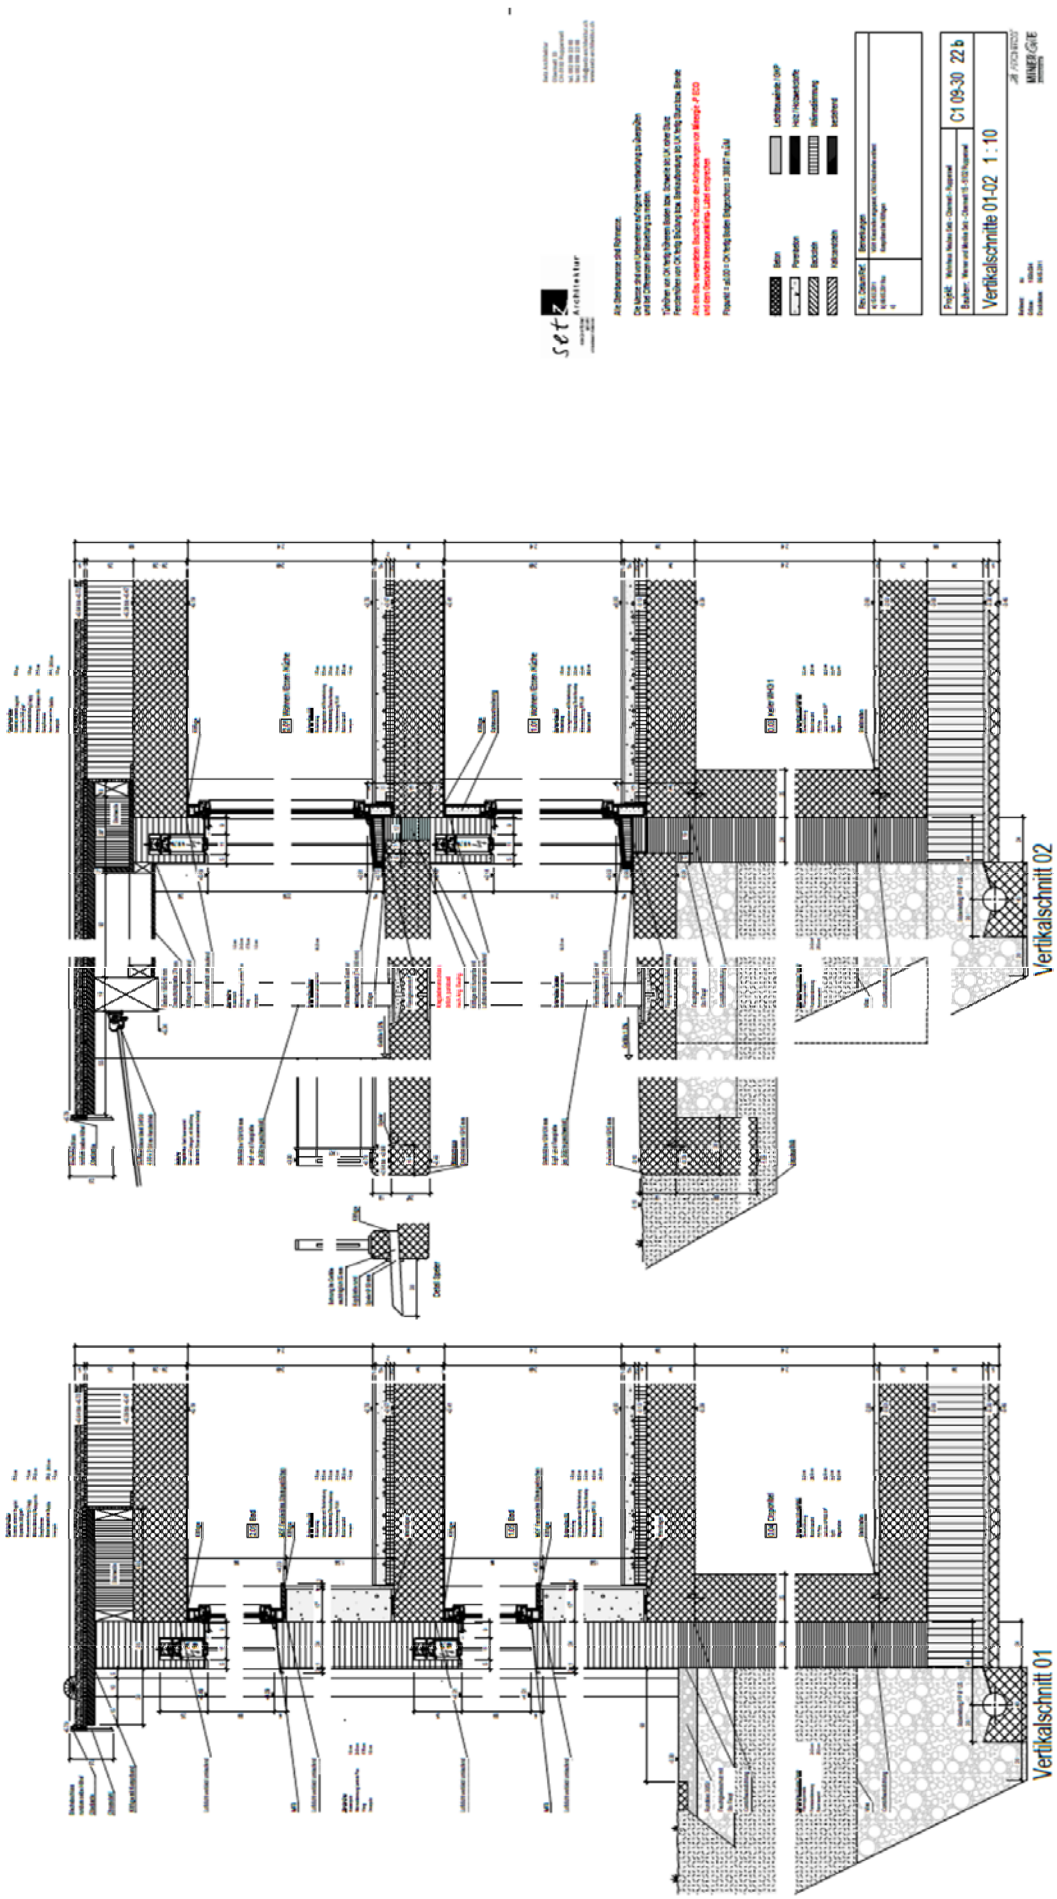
setz Architektur

Vertikalschnitt 02

Vertikalschnitt 01

Detail Balkon

Beton

Leichtbauplatte GKP

Holz / Holzwerkstoffe

Wärmedämmung

Backstein

Kalksandstein

Projekt: Wohnhaus

Vertikalschnitte 01-02 1 : 10

C1 09-30 22 b

MINERGIE

Wohnen Essen Küche

Bad

Keller

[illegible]